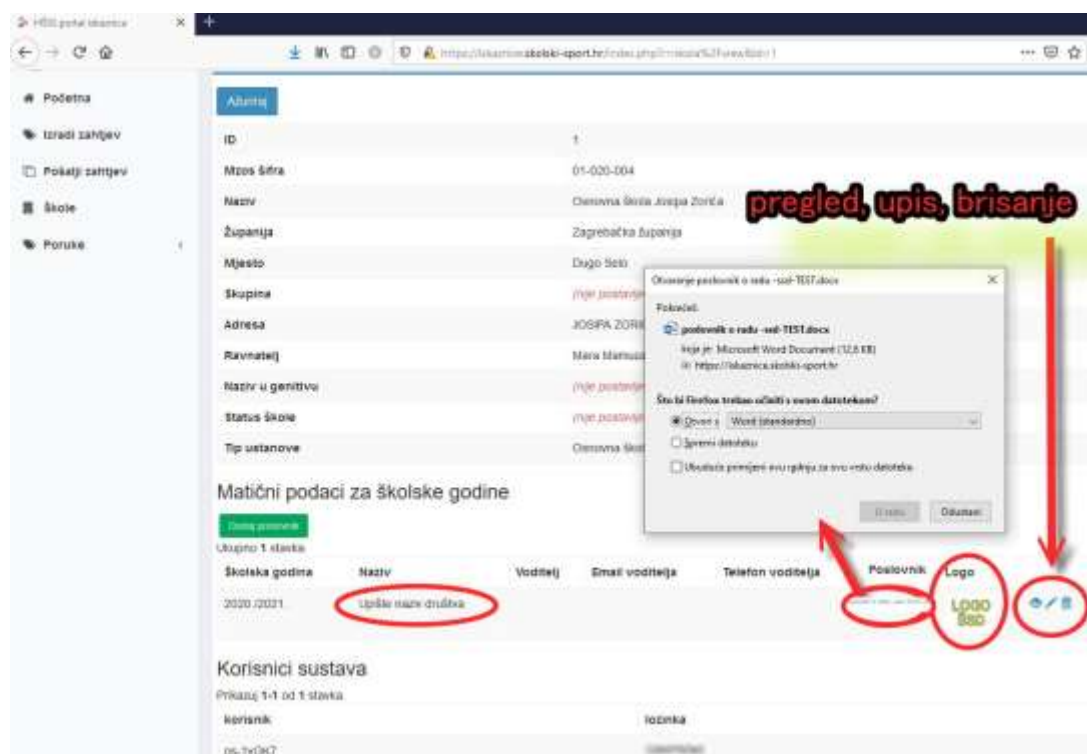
HŠSI portal iskaznica
https://iskaznica.skolski-sport.hr/index.php?r=skola%2Fview&id=1

Početna
Izradi zahtjev
Pošalji zahtjev
Škole
Poruke

Ažuriraj

| ID | 1 |
|---|---|
| Mzos šifra | 01-020-004 |
| Naziv | Osnovna škola Josipa Zorića |
| Županija | Zagrebačka županija |
| Mjesto | Dugo Selo |
| Skupina | (nije postavljeno) |
| Adresa | JOSIPA ZORI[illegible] |
| Ravnatelj | Mara Mamuša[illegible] |
| Naziv u genitivu | (nije postavljeno) |
| Status škole | (nije postavljeno) |
| Tip ustanove | Osnovna škol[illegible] |

pregled, upis, brisanje

Otvaranje poslovnik o radu -ssd-TEST.docx
Pokrećeš:
poslovnik o radu -ssd-TEST.docx
koja je: Microsoft Word Document (12,6 KB)
iz: https://iskaznica.skolski-sport.hr
Što bi Firefox trebao učiniti s ovom datotekom?
Otvori s Word (standardno)
Spremi datoteku
Ubuduće primijeni ovu radnju za ovu vrstu datoteka
U redu Odustani

Matični podaci za školske godine
Dodaj poslovnik
Ukupno 1 stavka.

| Školska godina | Naziv | Voditelj | Email voditelja | Telefon voditelja | Poslovnik | Logo | |
|---|---|---|---|---|---|---|---|
| 2020./2021. | Upišite naziv društva | | | | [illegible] | LOGO ŠSD | |

Korisnici sustava
Prikazuj 1-1 od 1 stavka.

| korisnik | lozinka |
|---|---|
| os-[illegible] | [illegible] |